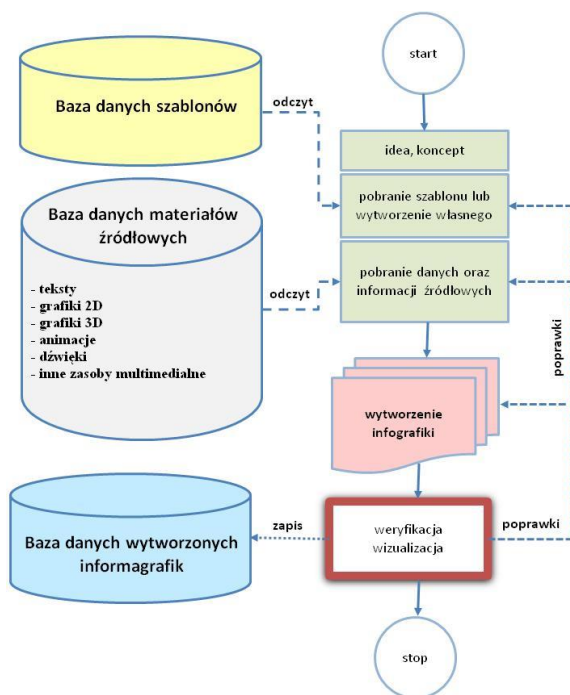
start

Baza danych szablonów

odczyt

idea, koncept

pobranie szablonu lub wytworzenie własnego

Baza danych materiałów źródłowych

- teksty
- grafiki 2D
- grafiki 3D
- animacje
- dźwięki
- inne zasoby multimedialne

odczyt

pobranie danych oraz informacji źródłowych

poprawki

wytworzenie infografiki

Baza danych wytworzonych informagrafik

zapis

weryfikacja wizualizacja

poprawki

stop